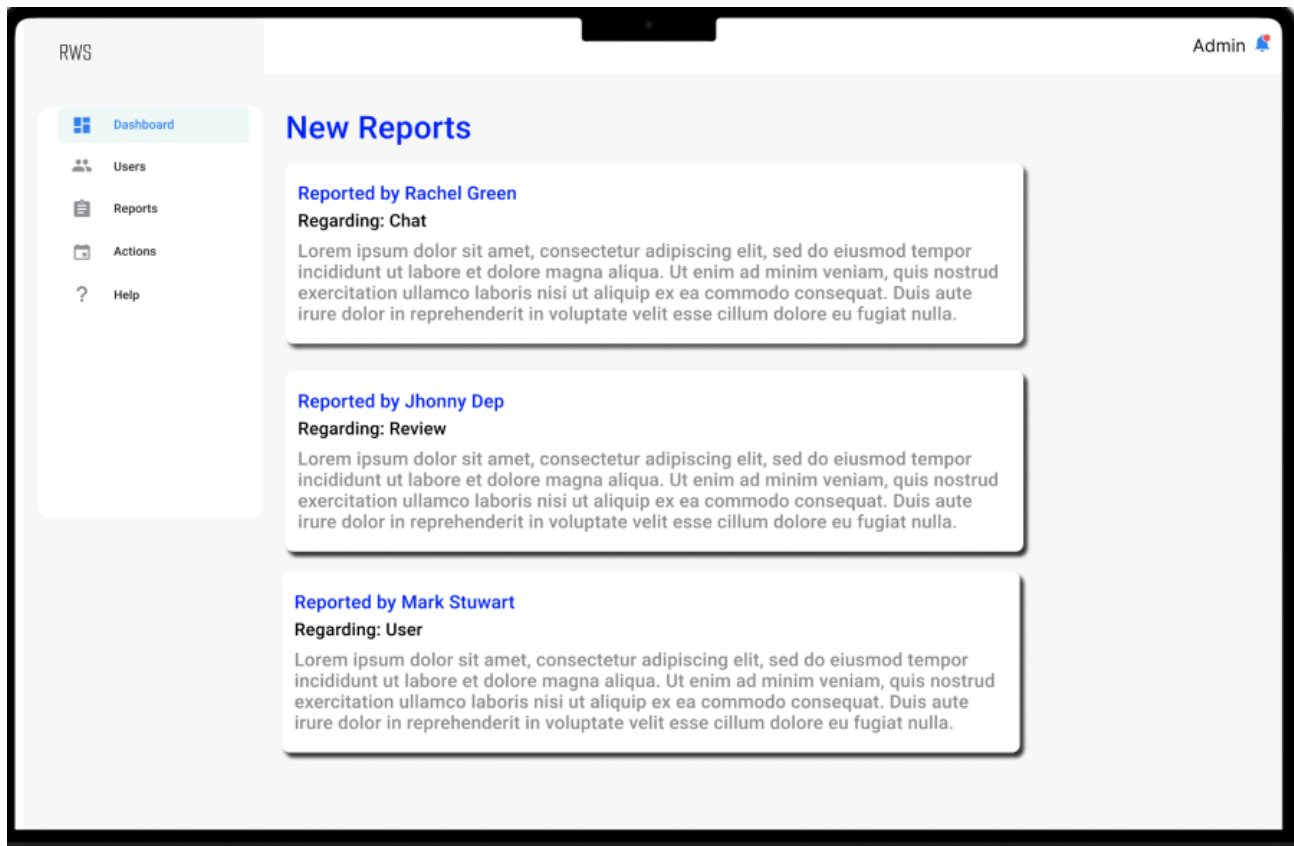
RWS

Admin

Dashboard
Users
Reports
Actions
Help

New Reports

Reported by Rachel Green
Regarding: Chat
Lorem ipsum dolor sit amet, consectetur adipiscing elit, sed do eiusmod tempor incididunt ut labore et dolore magna aliqua. Ut enim ad minim veniam, quis nostrud exercitation ullamco laboris nisi ut aliquip ex ea commodo consequat. Duis aute irure dolor in reprehenderit in voluptate velit esse cillum dolore eu fugiat nulla.

Reported by Jhonny Dep
Regarding: Review
Lorem ipsum dolor sit amet, consectetur adipiscing elit, sed do eiusmod tempor incididunt ut labore et dolore magna aliqua. Ut enim ad minim veniam, quis nostrud exercitation ullamco laboris nisi ut aliquip ex ea commodo consequat. Duis aute irure dolor in reprehenderit in voluptate velit esse cillum dolore eu fugiat nulla.

Reported by Mark Stuwart
Regarding: User
Lorem ipsum dolor sit amet, consectetur adipiscing elit, sed do eiusmod tempor incididunt ut labore et dolore magna aliqua. Ut enim ad minim veniam, quis nostrud exercitation ullamco laboris nisi ut aliquip ex ea commodo consequat. Duis aute irure dolor in reprehenderit in voluptate velit esse cillum dolore eu fugiat nulla.